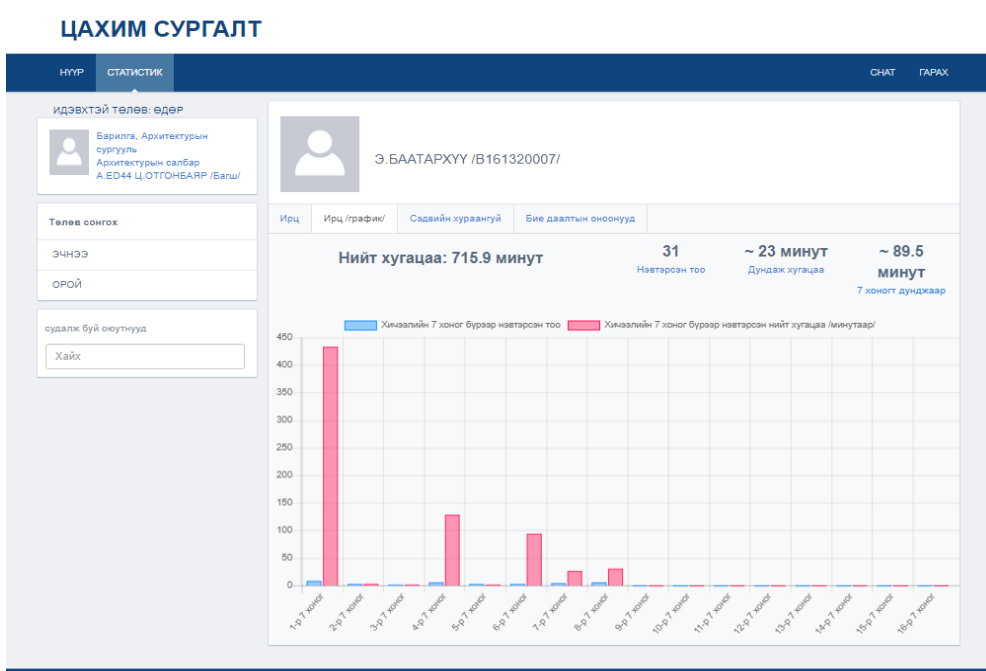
ЦАХИМ СУРГАЛТ

НҮҮР СТАТИСТИК CHAT ГАРАХ

идэвхтэй төлөв: өдөр

Барилга, Архитектурын сургууль
Архитектурын салбар
А.ED44 Ц.ОТГОНБАЯР /Багш/

Төлөв сонгох

ЭЧНЭЭ

ОРОЙ

судалж буй оюутнууд

Хайх

Э.БААТАРХҮҮ /B161320007/

Ирц | Ирц /график/ | Сэдвийн хураангуй | Бие даалтын оноонууд

Нийт хугацаа: 715.9 минут

31
Нэвтэрсэн тоо

~ 23 минут
Дундаж хугацаа

~ 89.5 минут
7 хоногт дунджаар

Хичээлийн 7 хоног бүрээр нэвтэрсэн тоо
Хичээлийн 7 хоног бүрээр нэвтэрсэн нийт хугацаа /минутаар/

450
400
350
300
250
200
150
100
50
0

1-р 7 хоног
2-р 7 хоног
3-р 7 хоног
4-р 7 хоног
5-р 7 хоног
6-р 7 хоног
7-р 7 хоног
8-р 7 хоног
9-р 7 хоног
10-р 7 хоног
11-р 7 хоног
12-р 7 хоног
13-р 7 хоног
14-р 7 хоног
15-р 7 хоног
16-р 7 хоног